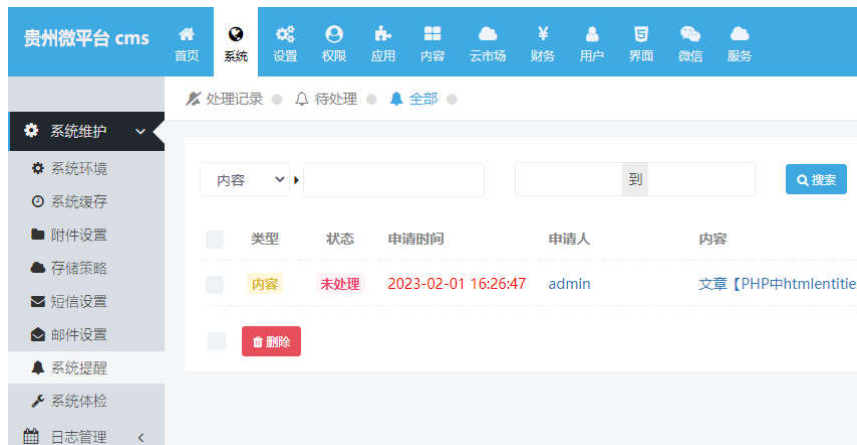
贵州微平台 cms

首页 系统 设置 权限 应用 内容 云市场 财务 用户 界面 微信 服务

系统维护
系统环境
系统缓存
附件设置
存储策略
短信设置
邮件设置
系统提醒
系统体检
日志管理

处理记录 待处理 全部

内容 到 搜索

| | 类型 | 状态 | 申请时间 | 申请人 | 内容 |
|---|---|---|---|---|---|
| | 内容 | 未处理 | 2023-02-01 16:26:47 | admin | 文章【PHP中htmlentitie |

删除